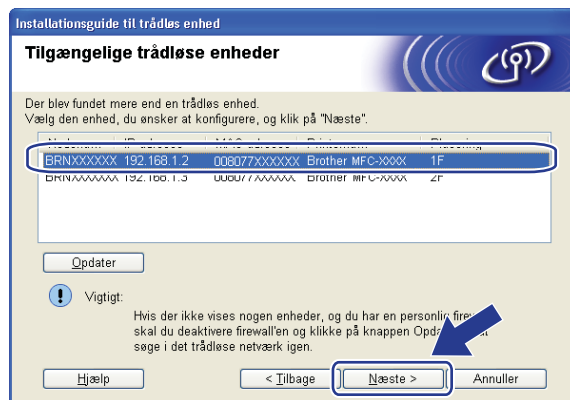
Installationsguide til trådløs enhed

Tilgængelige trådløse enheder

Der blev fundet mere end en trådløs enhed.
Vælg den enhed, du ønsker at konfigurere, og klik på "Næste".

| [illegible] | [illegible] | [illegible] | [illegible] | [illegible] |
|---|---|---|---|---|
| BRNXXXXXX | 192.168.1.2 | 008077XXXXXX | Brother MFC-XXXX | 1F |
| BRNXXXXXX | 192.168.1.3 | 008077XXXXXX | Brother MFC-XXXX | 2F |

Opdater

Vigtigt:
Hvis der ikke vises nogen enheder, og du har en personlig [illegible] skal du deaktivere firewall'en og klikke på knappen Opda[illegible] søge i det trådløse netværk igen.

Hjælp
< Tilbage
Næste >
Annuller